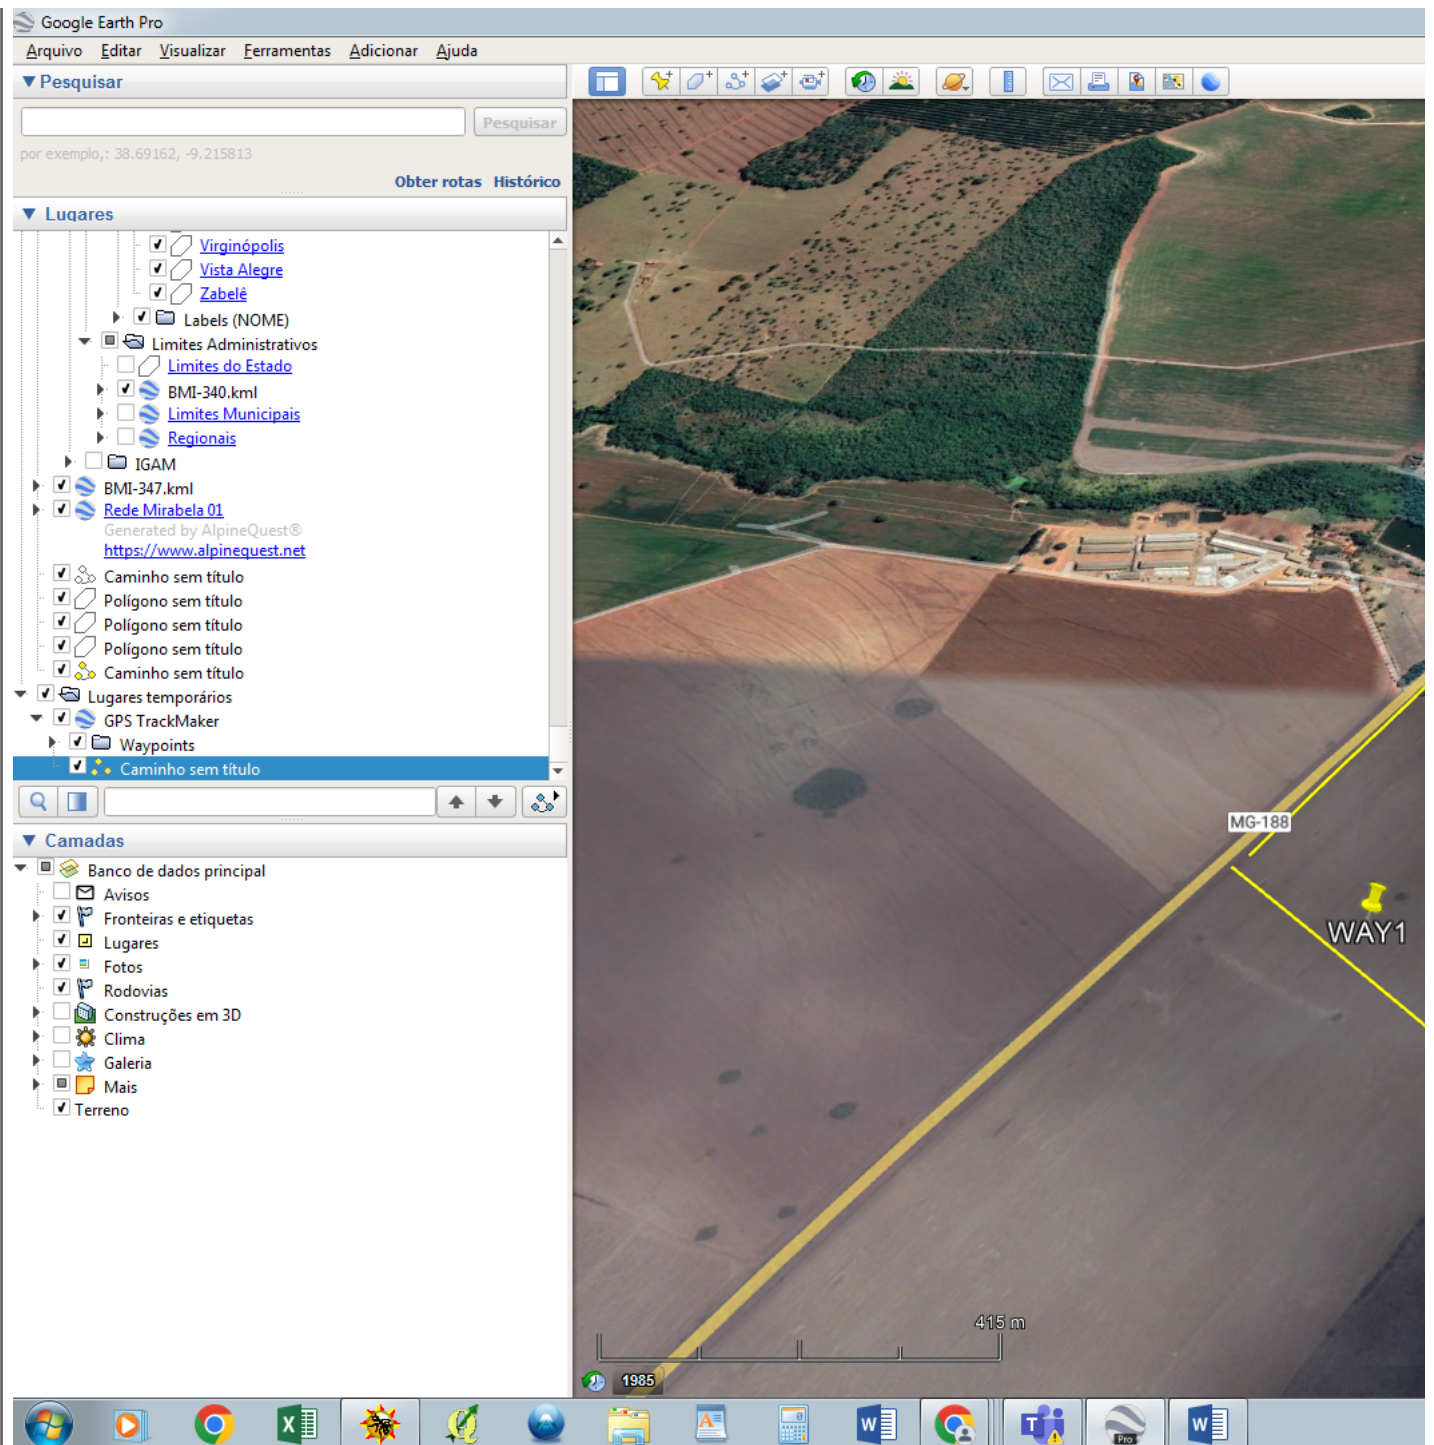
Google Earth Pro
Arquivo Editar Visualizar Ferramentas Adicionar Ajuda
▼ Pesquisar
Pesquisar
por exemplo,: 38.69162, -9.215813
Obter rotas Histórico
▼ Lugares
Virginópolis
Vista Alegre
Zabelê
Labels (NOME)
Limites Administrativos
Limites do Estado
BMI-340.kml
Limites Municipais
Regionais
IGAM
BMI-347.kml
Rede Mirabela 01
Generated by AlpineQuest®
https://www.alpinequest.net
Caminho sem título
Polígono sem título
Polígono sem título
Polígono sem título
Caminho sem título
Lugares temporários
GPS TrackMaker
Waypoints
Caminho sem título
▼ Camadas
Banco de dados principal
Avisos
Fronteiras e etiquetas
Lugares
Fotos
Rodovias
Construções em 3D
Clima
Galeria
Mais
Terreno
MG-188
WAY1
415 m
1985
Pro